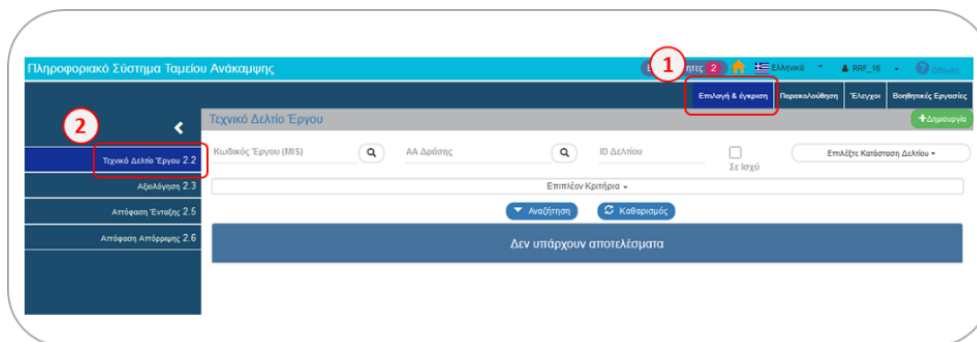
Πληροφοριακό Σύστημα Ταμείου Ανάκαμψης

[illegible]ητες 2

Ελληνικά

RRF_16

Οδηγίες

1

Επιλογή & έγκριση

Παρακολούθηση

Έλεγχοι

Βοηθητικές Εργασίες

2

Τεχνικό Δελτίο Έργου

+Δημιουργία

Τεχνικό Δελτίο Έργου 2.2

Αξιολόγηση 2.3

Απόφαση Ένταξης 2.5

Απόφαση Απόρριψης 2.6

Κωδικός Έργου (MIS)

ΑΑ Δράσης

ID Δελτίου

Σε Ισχύ

Επιλέξτε Κατάσταση Δελτίου

Επιπλέον Κριτήρια

Αναζήτηση

Καθαρισμός

Δεν υπάρχουν αποτελέσματα